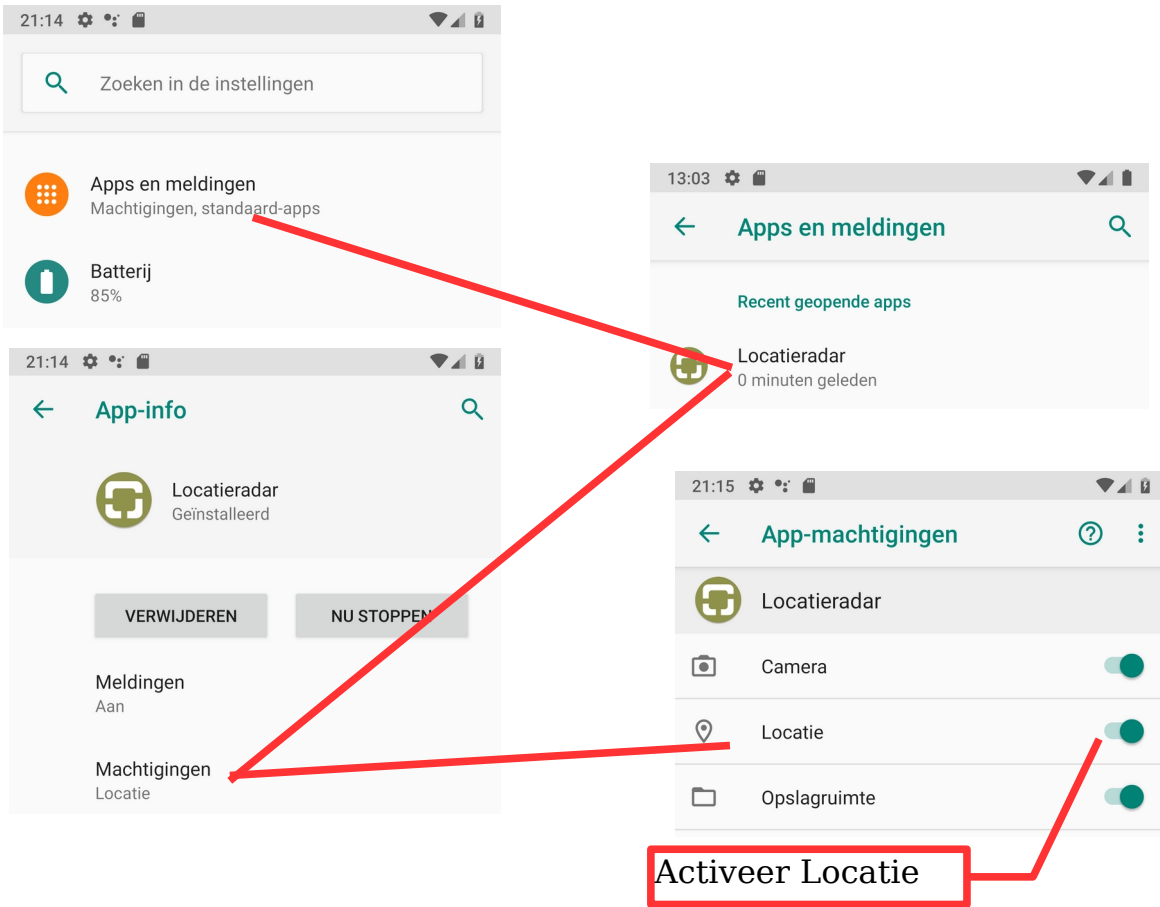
21:14

Zoeken in de instellingen

Apps en meldingen
Machtigingen, standaard-apps

Batterij
85%

13:03

Apps en meldingen

Recent geopende apps

Locatieradar
0 minuten geleden

21:14

App-info

Locatieradar
Geïnstalleerd

VERWIJDEREN

NU STOPPEN

Meldingen
Aan

Machtigingen
Locatie

21:15

App-machtigingen

Locatieradar

Camera

Locatie

Opslagruimte

Activeer Locatie